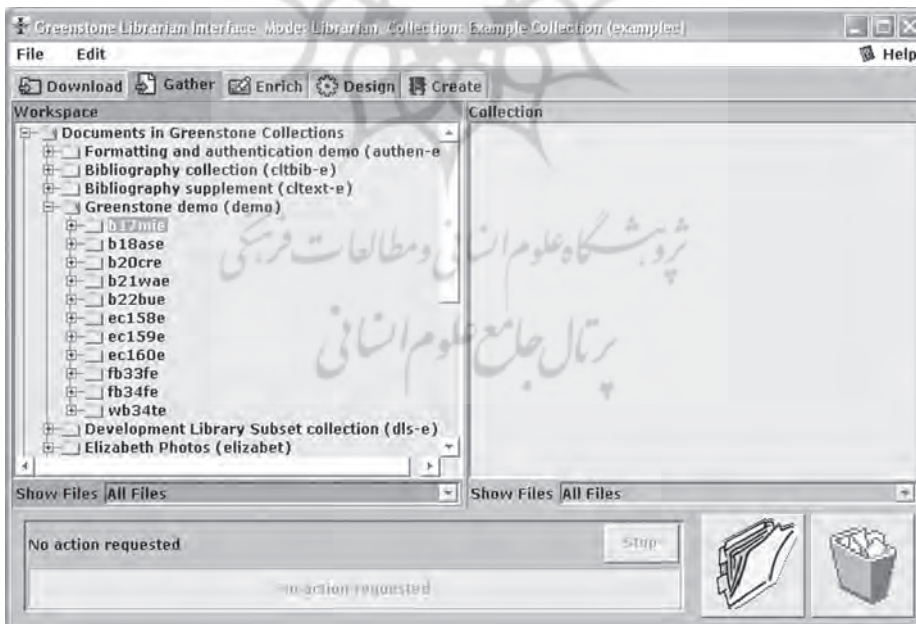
Greenstone Librarian Interface Mode: Librarian, Collection: Example Collection (examplec)

File Edit Help

Download Gather Enrich Design Create

Workspace

Documents in Greenstone Collections
Formatting and authentication demo (authen-e)
Bibliography collection (cltbib-e)
Bibliography supplement (cltext-e)
Greenstone demo (demo)
b17mie
b18ase
b20cre
b21wae
b22bue
ec158e
ec159e
ec160e
fb33fe
fb34fe
wb34te
Development Library Subset collection (dls-e)
Elizabeth Photos (elizabet)

Show Files All Files

Collection

Show Files All Files

پژوهشگاه علوم انسانی و مطالعات فرهنگی
پرتال جامع علوم انسانی

No action requested

Stop

no action requested